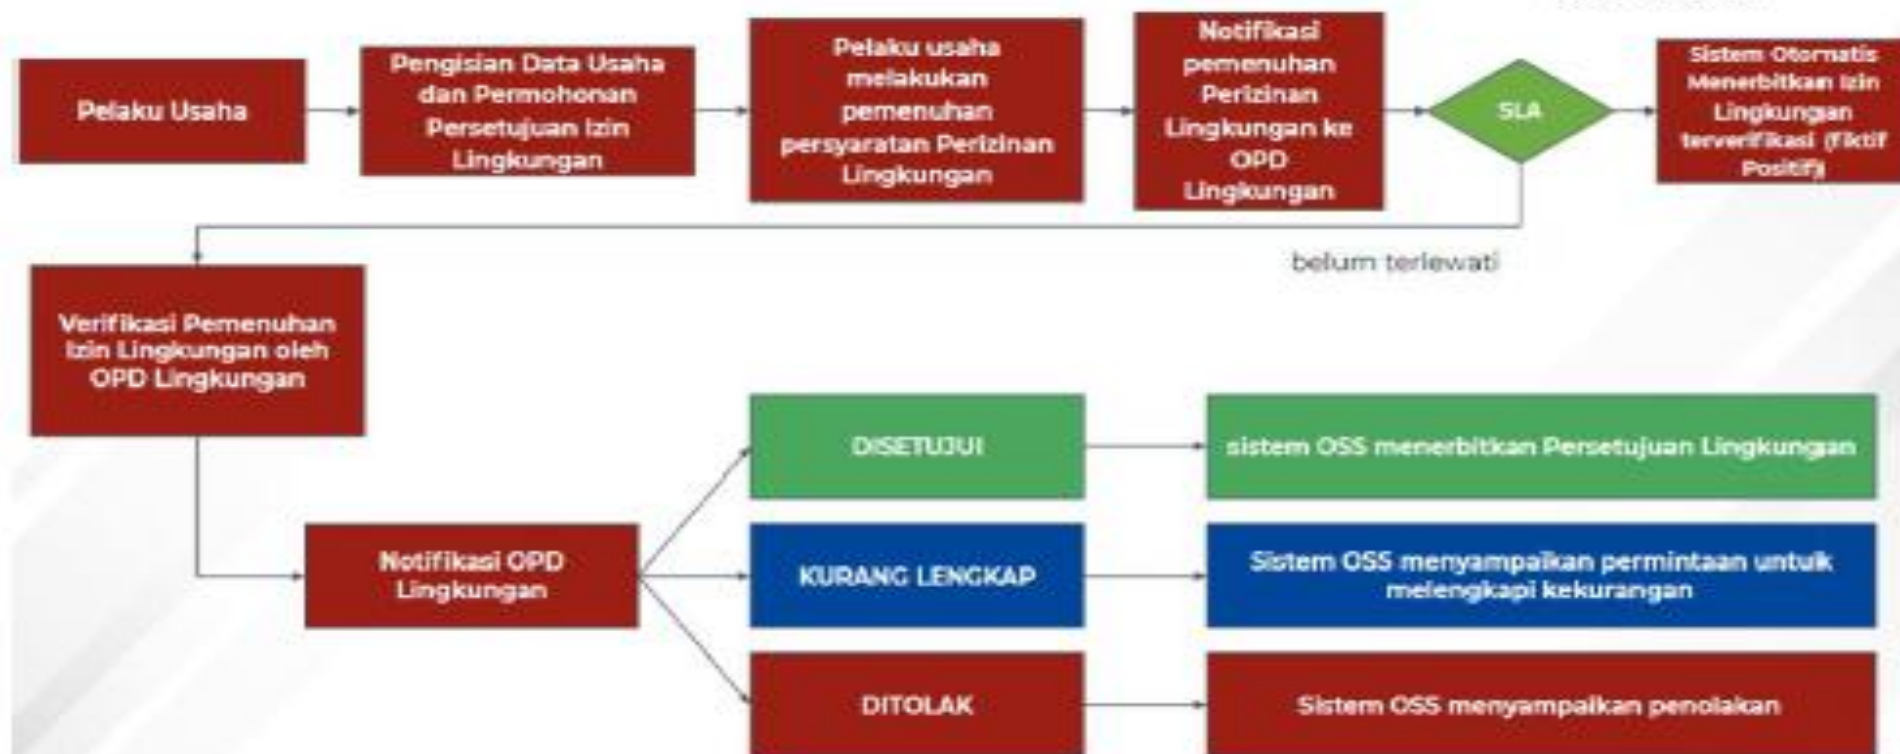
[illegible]

Pelaku Usaha

Pengisian Data Usaha dan Permohonan Persetujuan Izin Lingkungan

Pelaku usaha melakukan pemenuhan persyaratan Perizinan Lingkungan

Notifikasi pemenuhan Perizinan Lingkungan ke OPD Lingkungan

SLA

Sistem Otomatis Menerbitkan Izin Lingkungan terverifikasi (Fiktif Positif)

belum terlewati

Verifikasi Pemenuhan Izin Lingkungan oleh OPD Lingkungan

Notifikasi OPD Lingkungan

DISETUJUI

sistem OSS menerbitkan Persetujuan Lingkungan

KURANG LENGKAP

Sistem OSS menyampaikan permintaan untuk melengkapi kekurangan

DITOLAK

Sistem OSS menyampaikan penolakan